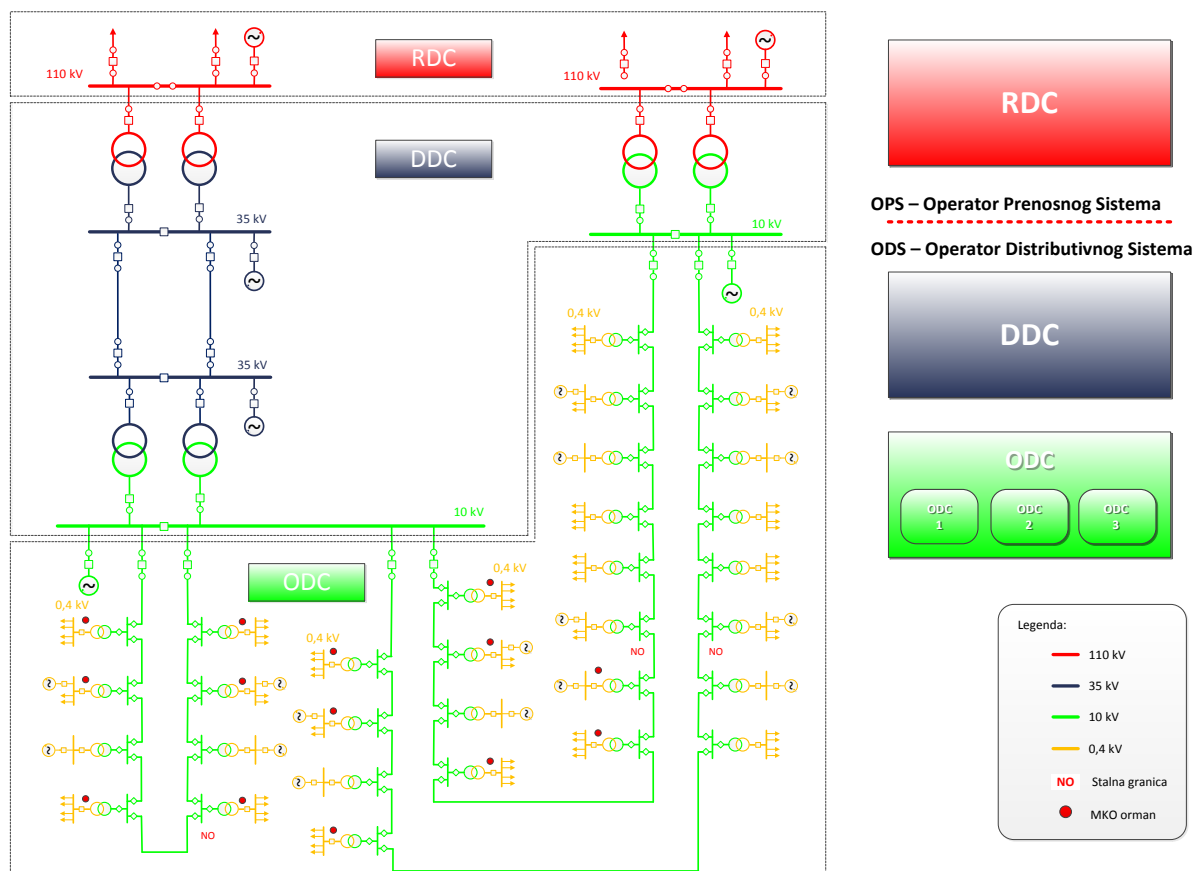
110 kV

RDC

110 kV

DDC

35 kV

35 kV

10 kV

10 kV

0,4 kV

0,4 kV

ODC

0,4 kV

0,4 kV

0,4 kV

NO

NO

NO

RDC

OPS – Operator Prenosnog Sistema

ODS – Operator Distributivnog Sistema

DDC

ODC

ODC 1

ODC 2

ODC 3

Legenda:

110 kV

35 kV

10 kV

0,4 kV

NO Stalna granica

MKO orman